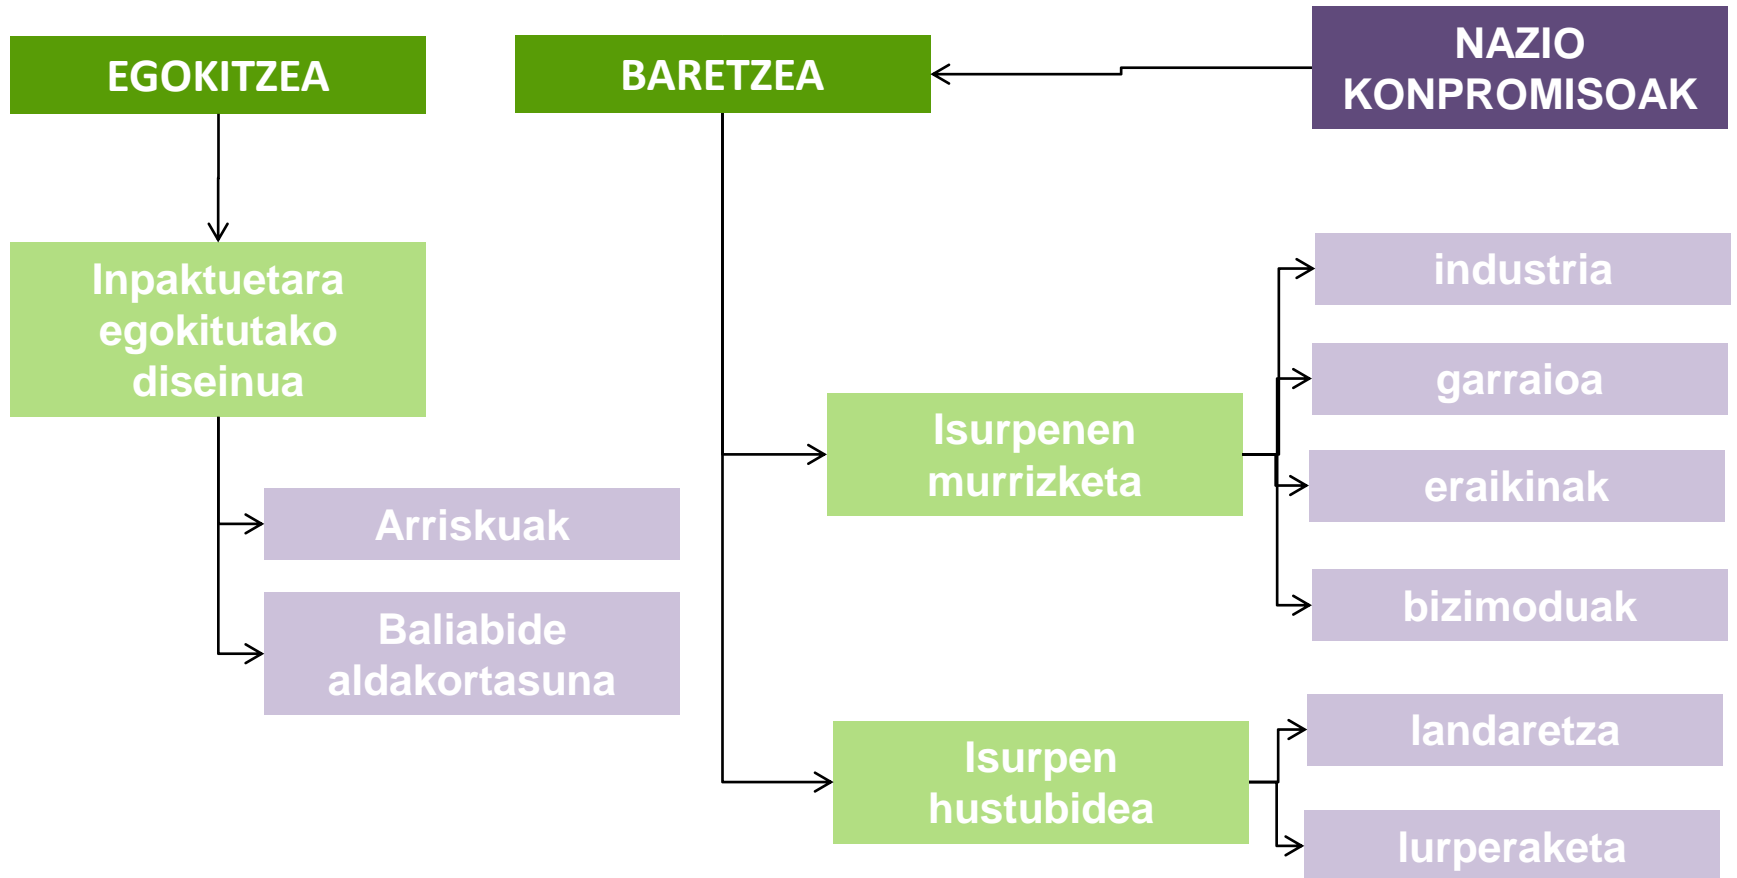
EGOKITZEA

BARETZEA

NAZIO KONPROMISOAK

Inpaktuetara egokitutako diseinua

Arriskuak

Baliabide aldakortasuna

Isurpenen murrizketa

Isurpen hustubidea

industria

garraioa

eraikinak

bizimoduak

landaretza

lurperaketa